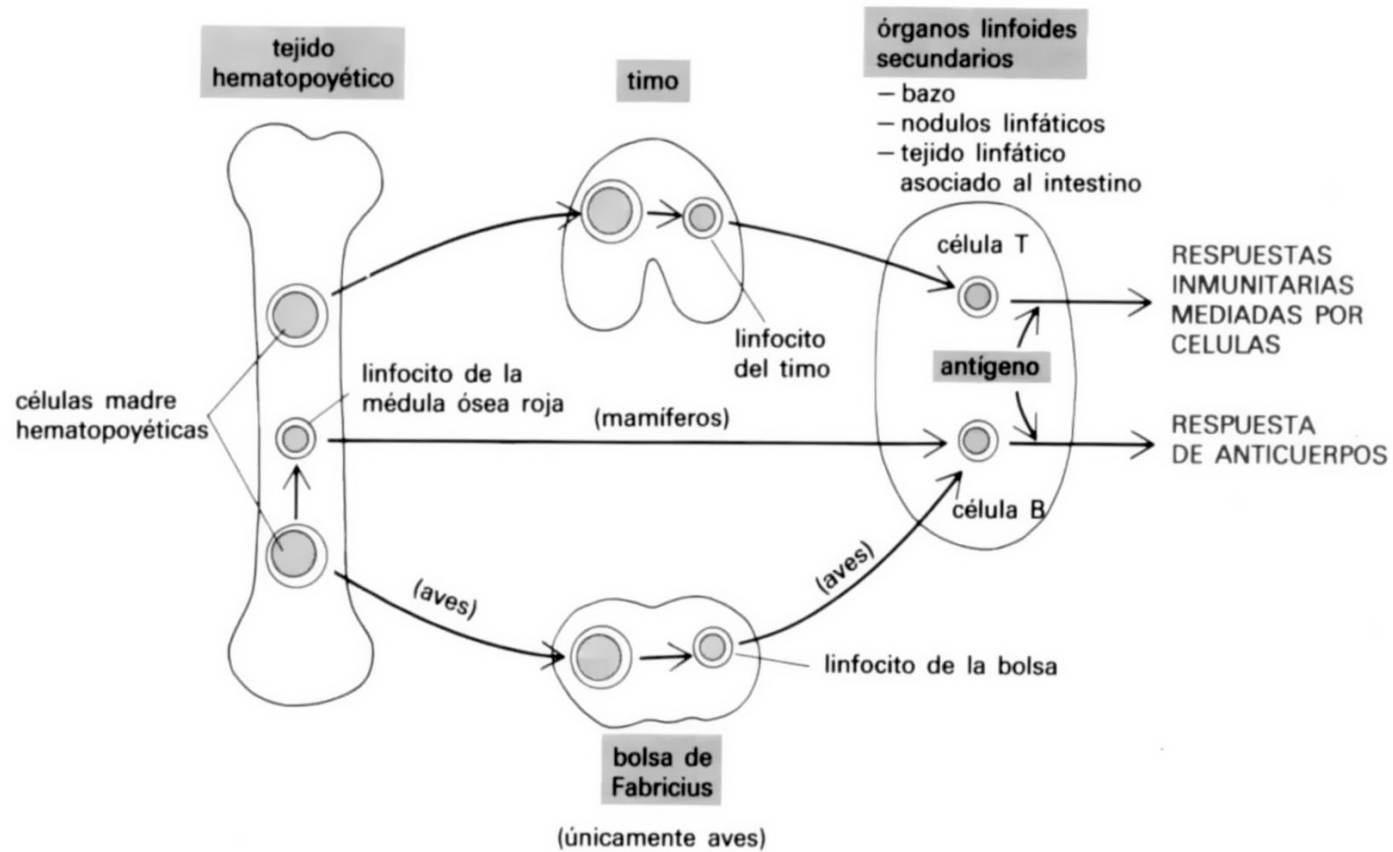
tejido hematopoyético

timo

órganos linfoides secundarios
– bazo
– nodulos linfáticos
– tejido linfático asociado al intestino

célula T

RESPUESTAS INMUNITARIAS MEDIADAS POR CELULAS

linfocito del timo

antígeno

células madre hematopoyéticas

linfocito de la médula ósea roja

(mamíferos)

RESPUESTA DE ANTICUERPOS

célula B

(aves)

(aves)

linfocito de la bolsa

bolsa de Fabricius

(únicamente aves)